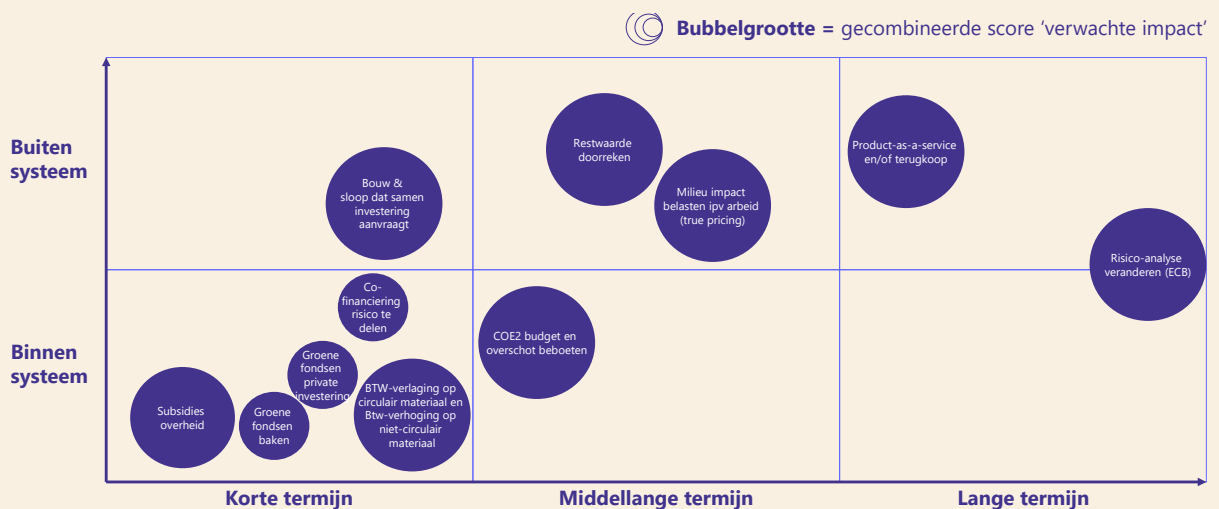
**Bubbelgrootte =** gecombineerde score 'verwachte impact'

**Buiten systeem**

**Binnen systeem**

Bouw & sloop dat samen investering aanvraagt

Restwaarde doorreken

Milieu impact belasten ipv arbeid (true pricing)

Product-as-a-service en/of terugkoop

Risico-analyse veranderen (ECB)

Co-financiering risico te delen

COE2 budget en overschot beboeten

Groene fondsen private investering

BTW-verlaging op circulair materiaal en Btw-verhoging op niet-circulair materiaal

Subsidies overheid

Groene fondsen baken

**Korte termijn**

**Middellange termijn**

**Lange termijn**